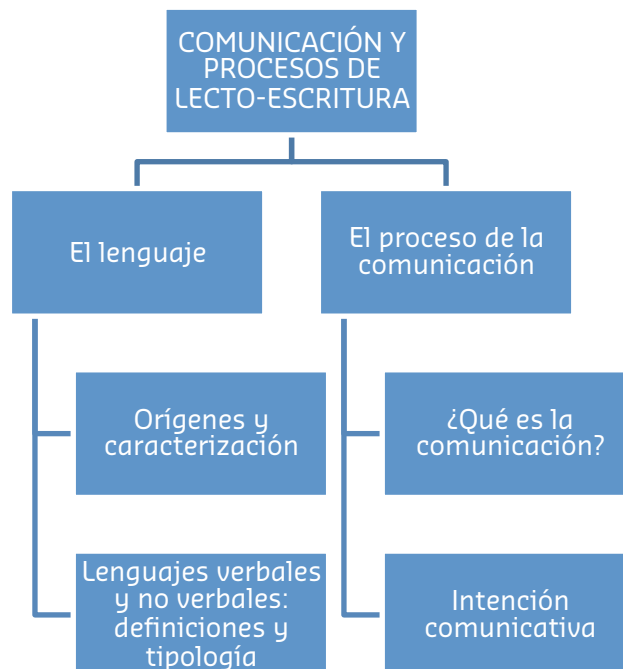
COMUNICACIÓN Y PROCESOS DE LECTO-ESCRITURA

El lenguaje

El proceso de la comunicación

Orígenes y caracterización

Lenguajes verbales y no verbales: definiciones y tipología

¿Qué es la comunicación?

Intención comunicativa